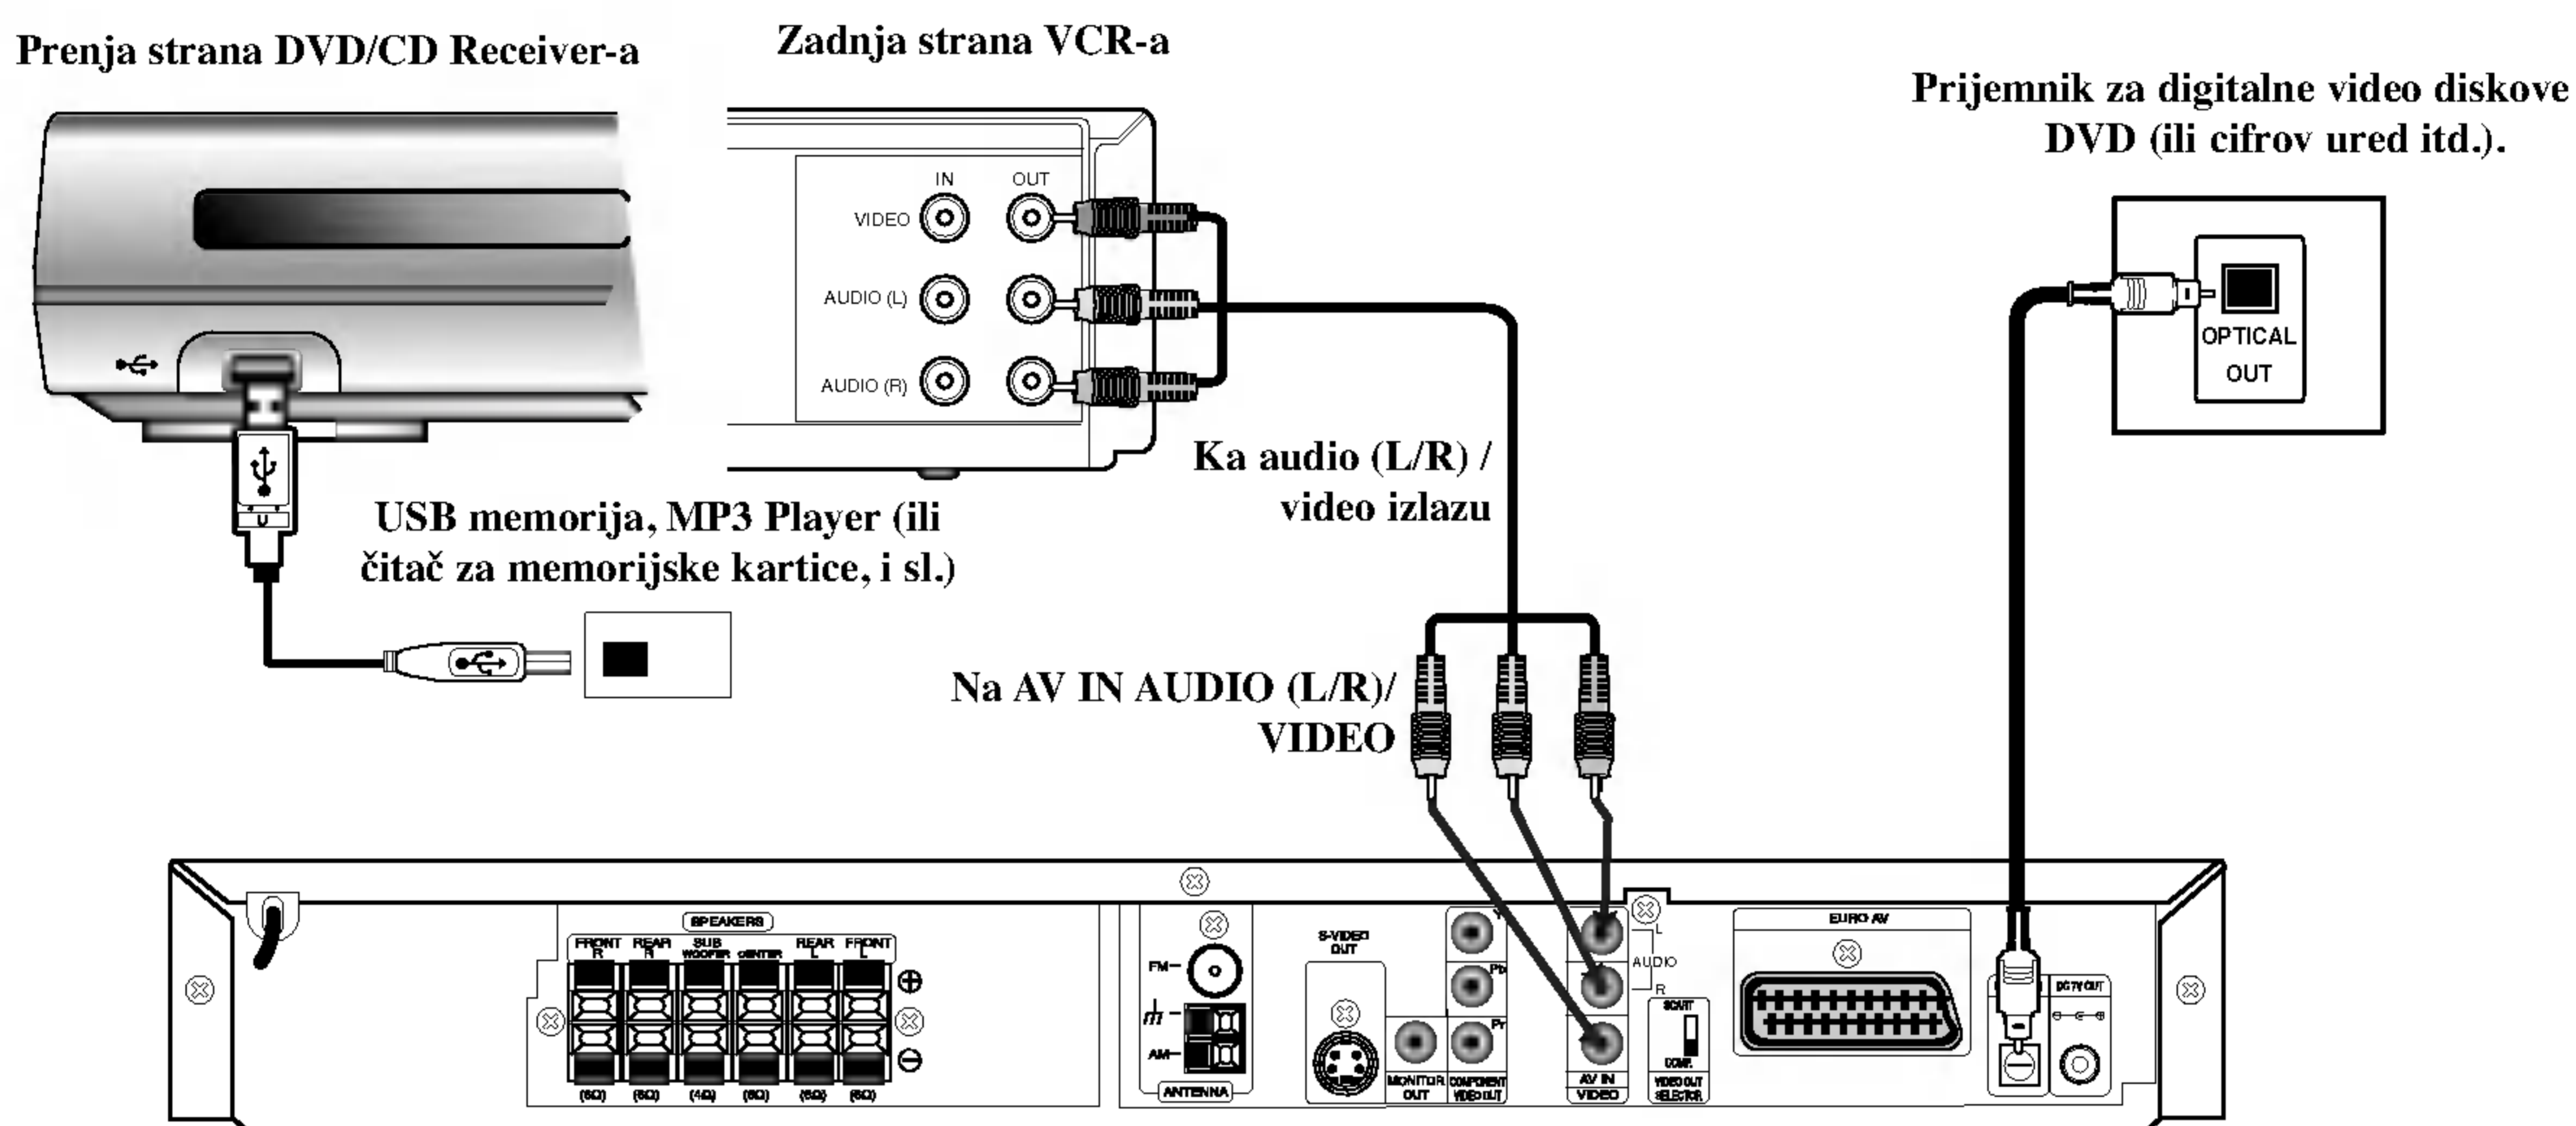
Prenja strana DVD/CD Receiver-a

Zadnja strana VCR-a

Prijemnik za digitalne video diskove DVD (ili cifrov ured itd.).

IN OUT

VIDEO

AUDIO (L)

AUDIO (R)

OPTICAL OUT

Ka audio (L/R) / video izlazu

USB memorija, MP3 Player (ili čitač za memorijske kartice, i sl.)

Na AV IN AUDIO (L/R)/ VIDEO

SPEAKERS

FRONT R

REAR R

SUB WOOFER

CENTER

REAR L

FRONT L

(6Ω) (6Ω) (4Ω) (6Ω) (6Ω) (6Ω)

FM

AM

ANTENNA

S-VIDEO OUT

MONITOR OUT

Y

Pb

Pr

COMPONENT VIDEO OUT

L

AUDIO

R

AV IN VIDEO

SCART

COMP.

VIDEO OUT SELECTOR

EURO AV

DC 7V OUT